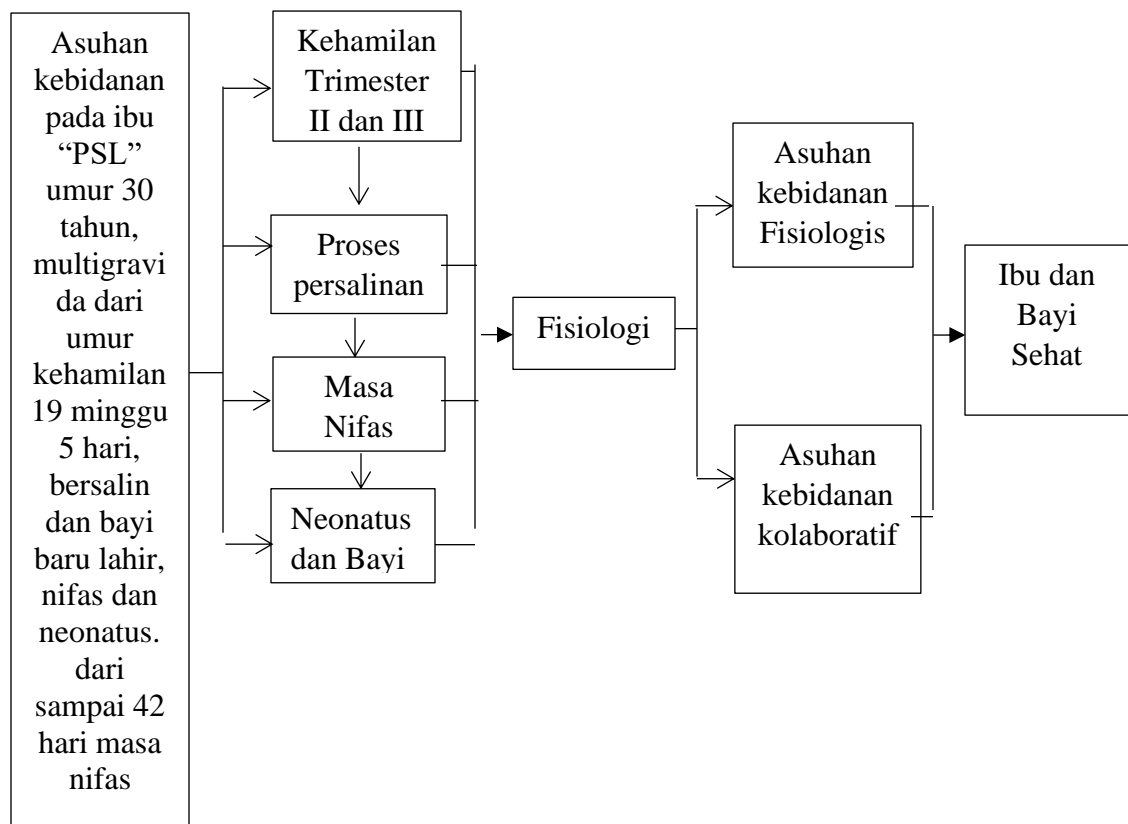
Asuhan kebidanan pada ibu "PSL" umur 30 tahun, multigravida dari umur kehamilan 19 minggu 5 hari, bersalin dan bayi baru lahir, nifas dan neonatus. dari sampai 42 hari masa nifas

Kehamilan Trimester II dan III

Proses persalinan

Masa Nifas

Neonatus dan Bayi

Fisiologi

Asuhan kebidanan Fisiologis

Asuhan kebidanan kolaboratif

Ibu dan Bayi Sehat